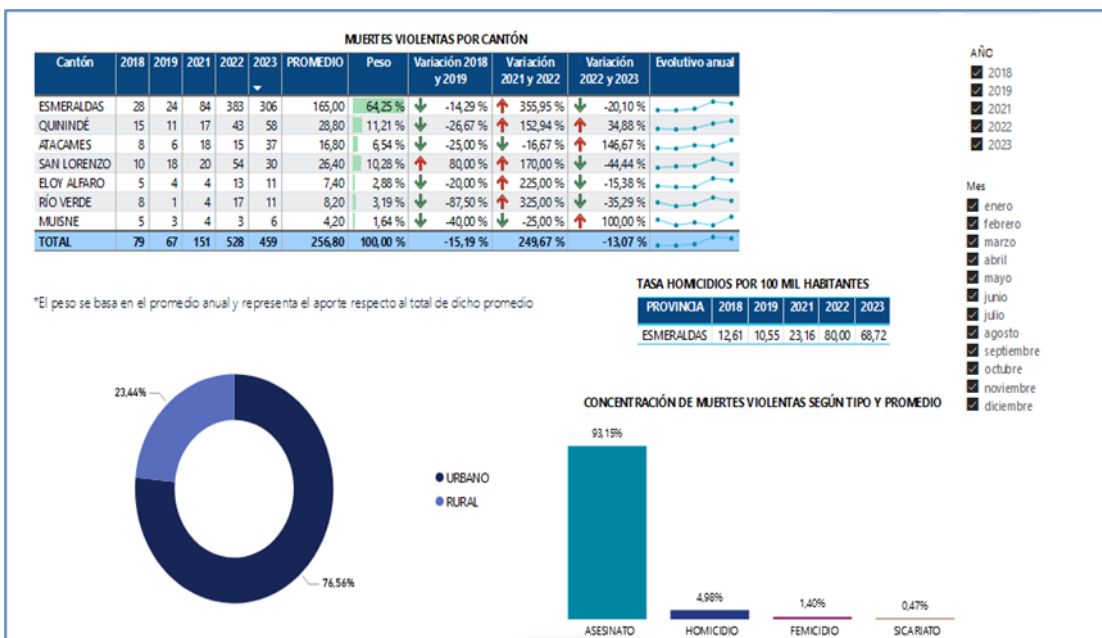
MUERTES VIOLENTAS POR CANTÓN

| Cantón | 2018 | 2019 | 2021 | 2022 | 2023 | PROMEDIO | Peso | Variación 2018 y 2019 | Variación 2021 y 2022 | Variación 2022 y 2023 | Evolutivo anual |
|---|---|---|---|---|---|---|---|---|---|---|---|
| ESMERALDAS | 28 | 24 | 84 | 383 | 306 | 165,00 | 64,25 % | -14,29 % | 355,95 % | -20,10 % | |
| QUININDÉ | 15 | 11 | 17 | 43 | 58 | 28,80 | 11,21 % | -26,67 % | 152,94 % | 34,88 % | |
| ATACAMES | 8 | 6 | 18 | 15 | 37 | 16,80 | 6,54 % | -25,00 % | -16,67 % | 146,67 % | |
| SAN LORENZO | 10 | 18 | 20 | 54 | 30 | 26,40 | 10,28 % | 80,00 % | 170,00 % | -44,44 % | |
| ELOY ALFARO | 5 | 4 | 4 | 13 | 11 | 7,40 | 2,88 % | -20,00 % | 225,00 % | -15,38 % | |
| RÍO VERDE | 8 | 1 | 4 | 17 | 11 | 8,20 | 3,19 % | -87,50 % | 325,00 % | -35,29 % | |
| MUISNE | 5 | 3 | 4 | 3 | 6 | 4,20 | 1,64 % | -40,00 % | -25,00 % | 100,00 % | |
| TOTAL | 79 | 67 | 151 | 528 | 459 | 256,80 | 100,00 % | -15,19 % | 249,67 % | -13,07 % | |

AÑO
2018
2019
2021
2022
2023

Mes
enero
febrero
marzo
abril
mayo
junio
julio
agosto
septiembre
octubre
noviembre
diciembre

*El peso se basa en el promedio anual y representa el aporte respecto al total de dicho promedio

TASA HOMICIDIOS POR 100 MIL HABITANTES

| PROVINCIA | 2018 | 2019 | 2021 | 2022 | 2023 |
|---|---|---|---|---|---|
| ESMERALDAS | 12,61 | 10,55 | 23,16 | 80,00 | 68,72 |

23,44%
76,56%
URBANO
RURAL

CONCENTRACIÓN DE MUERTES VIOLENTAS SEGÚN TIPO Y PROMEDIO

93,15%
4,98%
1,40%
0,47%
ASESINATO
HOMICIDIO
FEMICIDIO
SICARIATO